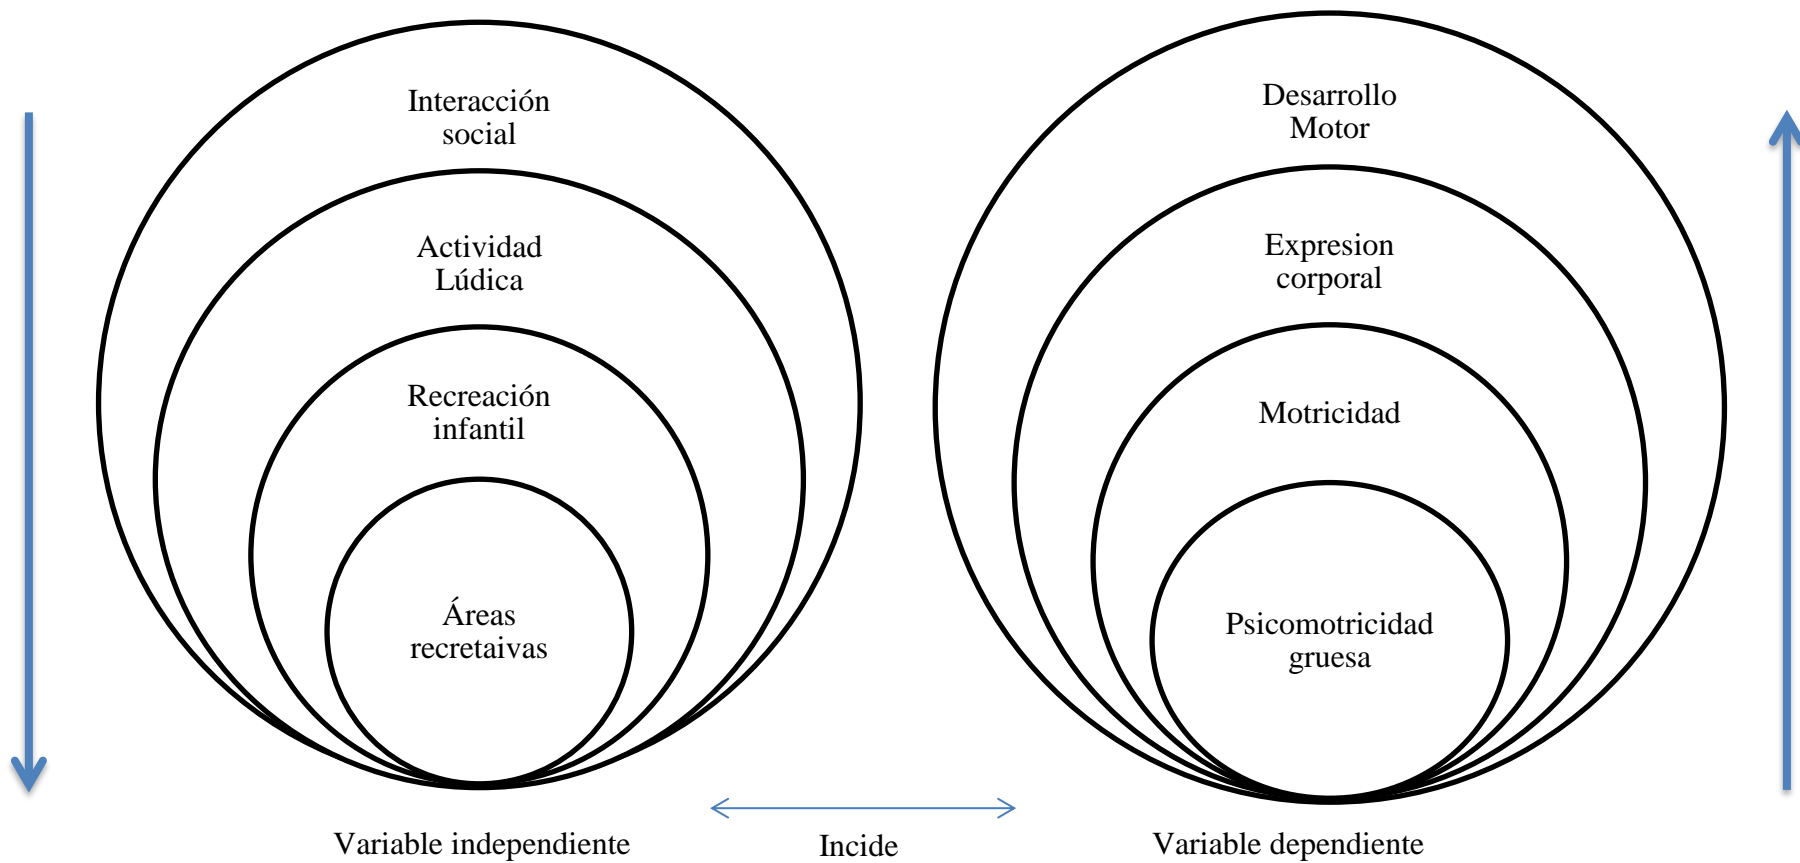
Interacción social

Actividad Lúdica

Recreación infantil

Áreas recretaivas

Desarrollo Motor

Expresion corporal

Motricidad

Psicomotricidad gruesa

Variable independiente

Incide

Variable dependiente